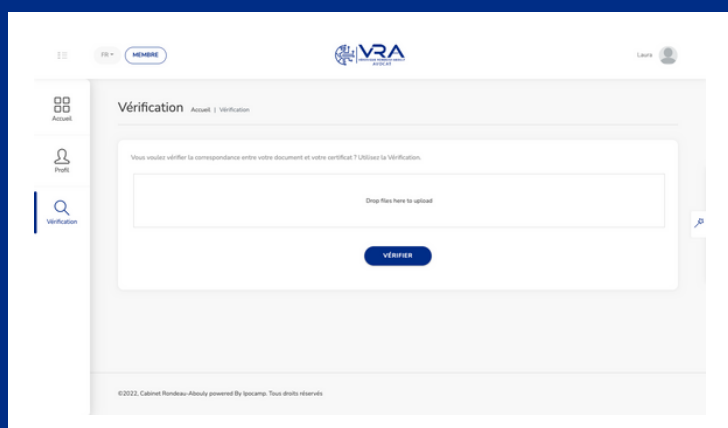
FR MEMBRE

VRA
AVOCAT

Laura

Accueil

Profil

Vérification

Vérification Accueil | Vérification

Vous voulez vérifier la correspondance entre votre document et votre certificat ? Utilisez la Vérification.

Drop files here to upload

VÉRIFIER

©2022, Cabinet Rondeau-Abouly powered By Ipocamp. Tous droits réservés